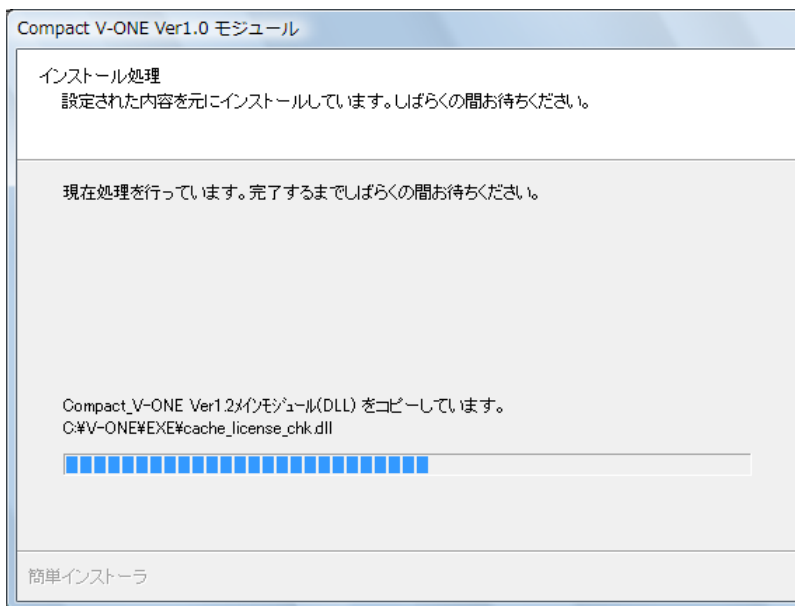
Compact V-ONE Ver1.0 モジュール

インストール処理
設定された内容を元にインストールしています。しばらくの間お待ちください。

現在処理を行っています。完了するまでしばらくの間お待ちください。

Compact_V-ONE Ver1.2メインモジュール(DLL) をコピーしています。
C:¥V-ONE¥EXE¥cache_license_chk.dll

簡単インストーラ